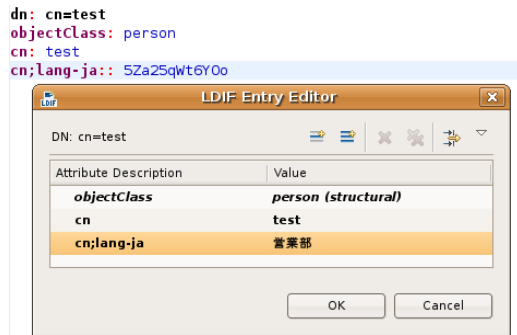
dn: cn=test
objectClass: person
cn: test
cn;lang-ja:: 5Za25qWt6YOo

LDIF Entry Editor

DN: cn=test

| Attribute Description | Value |
|---|---|
| objectClass | person (structural) |
| cn | test |
| cn;lang-ja | 営業部 |

OK
Cancel